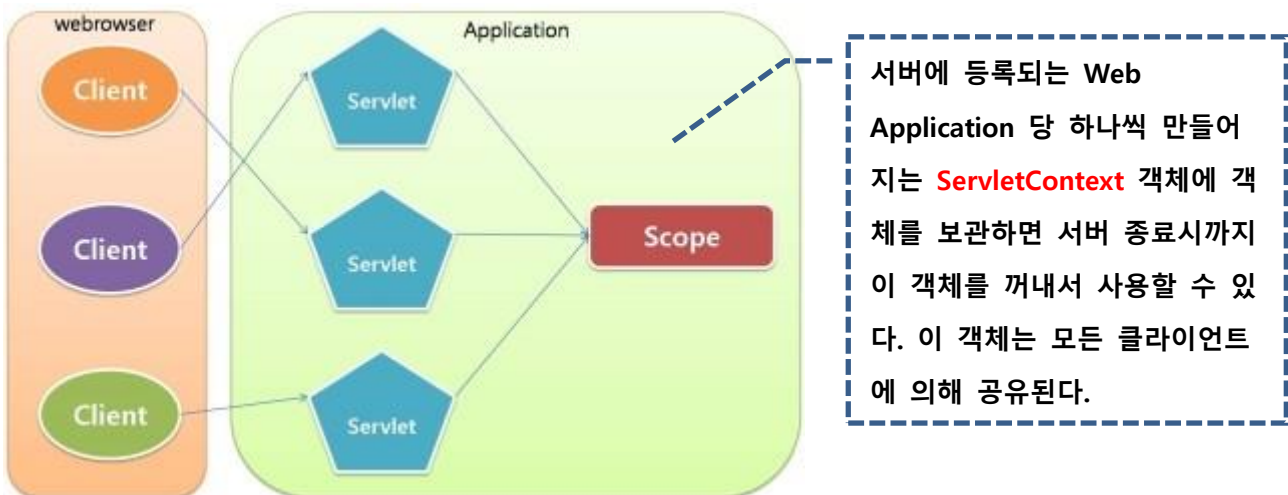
webrowser

Client

Client

Client

Application

Servlet

Servlet

Servlet

Scope

서버에 등록되는 Web Application 당 하나씩 만들어지는 ServletContext 객체에 객체를 보관하면 서버 종료시까지 이 객체를 꺼내서 사용할 수 있다. 이 객체는 모든 클라이언트에 의해 공유된다.